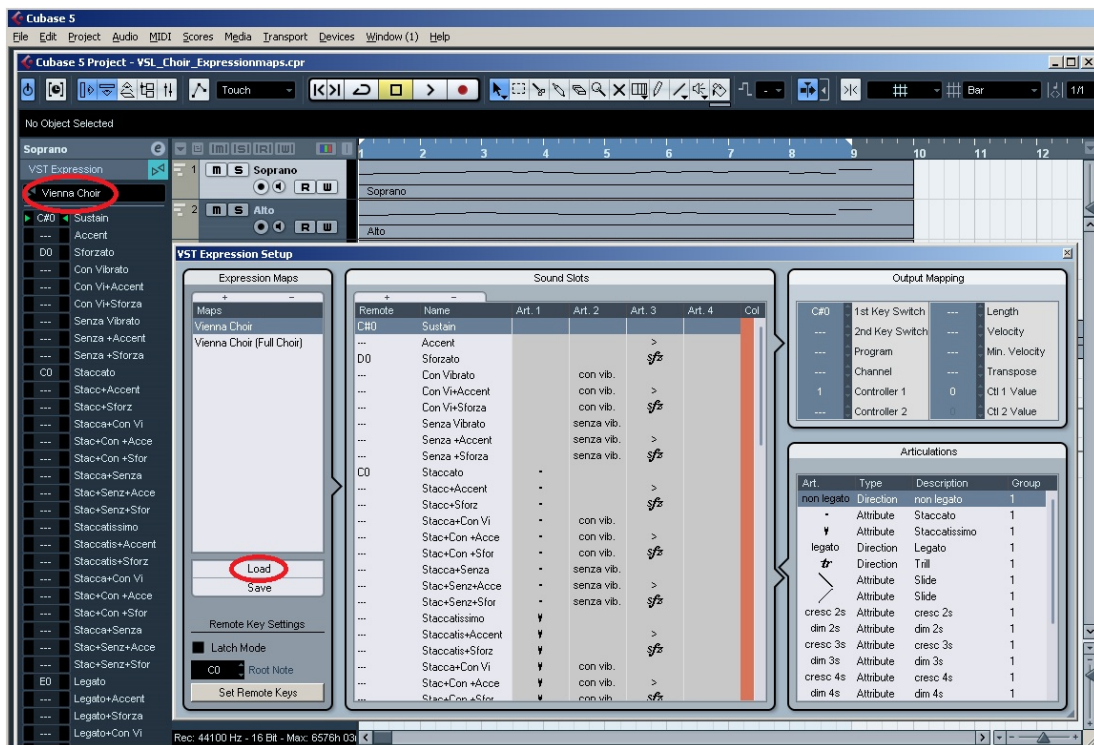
Cubase 5

File Edit Project Audio MIDI Scores Media Transport Devices Window (1) Help

Cubase 5 Project - VSL_Choir_Expressionmaps.cpr

Touch

Bar

1/1

No Object Selected

Soprano

VST Expression

Vienna Choir

| | |
|---|---|
| C#0 | Sustain |
| --- | Accent |
| D0 | Sforzato |
| --- | Con Vibrato |
| --- | Con Vi+Accent |
| --- | Con Vi+Sforza |
| --- | Senza Vibrato |
| --- | Senza +Accent |
| --- | Senza +Sforza |
| C0 | Staccato |
| --- | Stacc+Accent |
| --- | Stacc+Sforz |
| --- | Stacca+Con Vi |
| --- | Stac+Con +Acce |
| --- | Stac+Con +Sfor |
| --- | Stacca+Senza |
| --- | Stac+Senz+Acce |
| --- | Stac+Senz+Sfor |
| --- | Staccatissimo |
| --- | Staccatis+Accent |
| --- | Staccatis+Sforz |
| --- | Stacca+Con Vi |
| --- | Stac+Con +Acce |
| --- | Stac+Con +Sfor |
| --- | Stacca+Senza |
| --- | Stac+Senz+Acce |
| --- | Stac+Senz+Sfor |
| E0 | Legato |
| --- | Legato+Accent |
| --- | Legato+Sforza |
| --- | Legato+Con Vi |

1 2 3 4 5 6 7 8 9 10 11 12

1 m S Soprano R W

Soprano

2 m S Alto R W

Alto

VST Expression Setup

Expression Maps

+ −

Maps

Vienna Choir

Vienna Choir (Full Choir)

Load

Save

Remote Key Settings

Latch Mode

C0 Root Note

Set Remote Keys

Sound Slots

+ −

| Remote | Name | Art. 1 | Art. 2 | Art. 3 | Art. 4 | Col |
|---|---|---|---|---|---|---|
| C#0 | Sustain | | | | | |
| --- | Accent | | | > | | |
| D0 | Sforzato | | | sfz | | |
| --- | Con Vibrato | | con vib. | | | |
| --- | Con Vi+Accent | | con vib. | > | | |
| --- | Con Vi+Sforza | | con vib. | sfz | | |
| --- | Senza Vibrato | | senza vib. | | | |
| --- | Senza +Accent | | senza vib. | > | | |
| --- | Senza +Sforza | | senza vib. | sfz | | |
| C0 | Staccato | • | | | | |
| --- | Stacc+Accent | • | | > | | |
| --- | Stacc+Sforz | • | | sfz | | |
| --- | Stacca+Con Vi | • | con vib. | | | |
| --- | Stac+Con +Acce | • | con vib. | > | | |
| --- | Stac+Con +Sfor | • | con vib. | sfz | | |
| --- | Stacca+Senza | • | senza vib. | | | |
| --- | Stac+Senz+Acce | • | senza vib. | > | | |
| --- | Stac+Senz+Sfor | • | senza vib. | sfz | | |
| --- | Staccatissimo | ▾ | | | | |
| --- | Staccatis+Accent | ▾ | | > | | |
| --- | Staccatis+Sforz | ▾ | | sfz | | |
| --- | Stacca+Con Vi | ▾ | con vib. | | | |
| --- | Stac+Con +Acce | ▾ | con vib. | > | | |
| --- | Stac+Con +Sfor | ▾ | con vib. | sfz | | |

Output Mapping

| | | | |
|---|---|---|---|
| C#0 | 1st Key Switch | --- | Length |
| --- | 2nd Key Switch | --- | Velocity |
| --- | Program | --- | Min. Velocity |
| --- | Channel | --- | Transpose |
| 1 | Controller 1 | 0 | Ctl 1 Value |
| --- | Controller 2 | 0 | Ctl 2 Value |

Articulations

| Art. | Type | Description | Group |
|---|---|---|---|
| non legato | Direction | non legato | 1 |
| • | Attribute | Staccato | 1 |
| ▾ | Attribute | Staccatissimo | 1 |
| legato | Direction | Legato | 1 |
| tr | Direction | Trill | 1 |
| \ | Attribute | Slide | 1 |
| / | Attribute | Slide | 1 |
| cresc 2s | Attribute | cresc 2s | 1 |
| dim 2s | Attribute | dim 2s | 1 |
| cresc 3s | Attribute | cresc 3s | 1 |
| dim 3s | Attribute | dim 3s | 1 |
| cresc 4s | Attribute | cresc 4s | 1 |
| dim 4s | Attribute | dim 4s | 1 |

Rec: 44100 Hz - 16 Bit - Max: 6576h 03